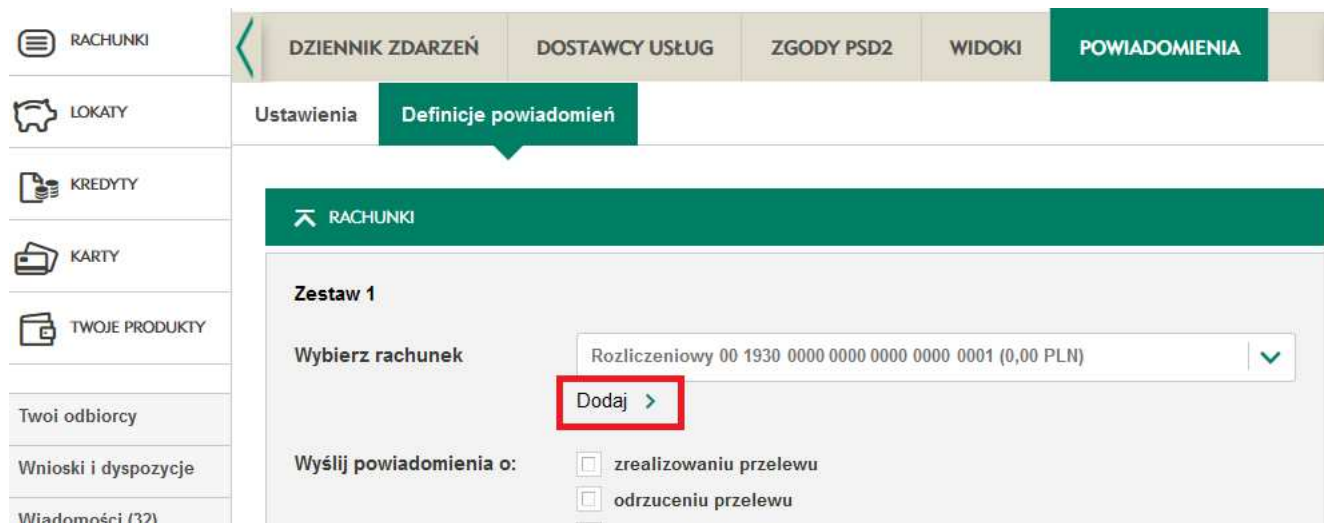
RACHUNKI
LOKATY
KREDYTY
KARTY
TWOJE PRODUKTY
Twoi odbiorcy
Wnioski i dyspozycje
Wiadomości (32)

DZIENNIK ZDARZEŃ
DOSTAWCY USŁUG
ZGODY PSD2
WIDOKI
POWIADOMIENIA

Ustawienia
Definicje powiadomień

RACHUNKI

Zestaw 1

Wybierz rachunek
Rozliczeniowy 00 1930 0000 0000 0000 0000 0001 (0,00 PLN)
Dodaj >

Wyślij powiadomienia o:
zrealizowaniu przelewu
odrzuceniu przelewu